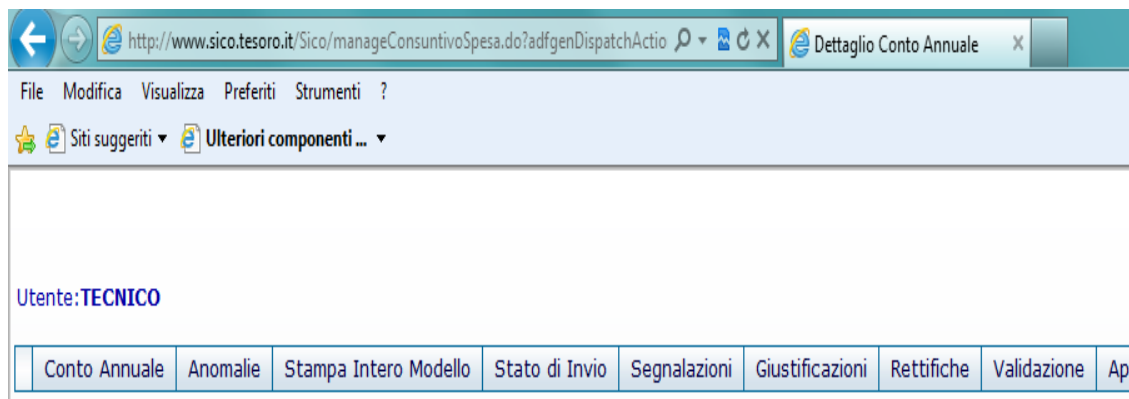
http://www.sico.tesoro.it/Sico/manageConsuntivoSpesa.do?adfgenDispatchActio

Dettaglio Conto Annuale ×

File Modifica Visualizza Preferiti Strumenti ?

Siti suggeriti ▾ Ulteriori componenti ... ▾

Utente:TECNICO

| | Conto Annuale | Anomalie | Stampa Intero Modello | Stato di Invio | Segnalazioni | Giustificazioni | Rettifiche | Validazione | Ap |
|---|---|---|---|---|---|---|---|---|---|